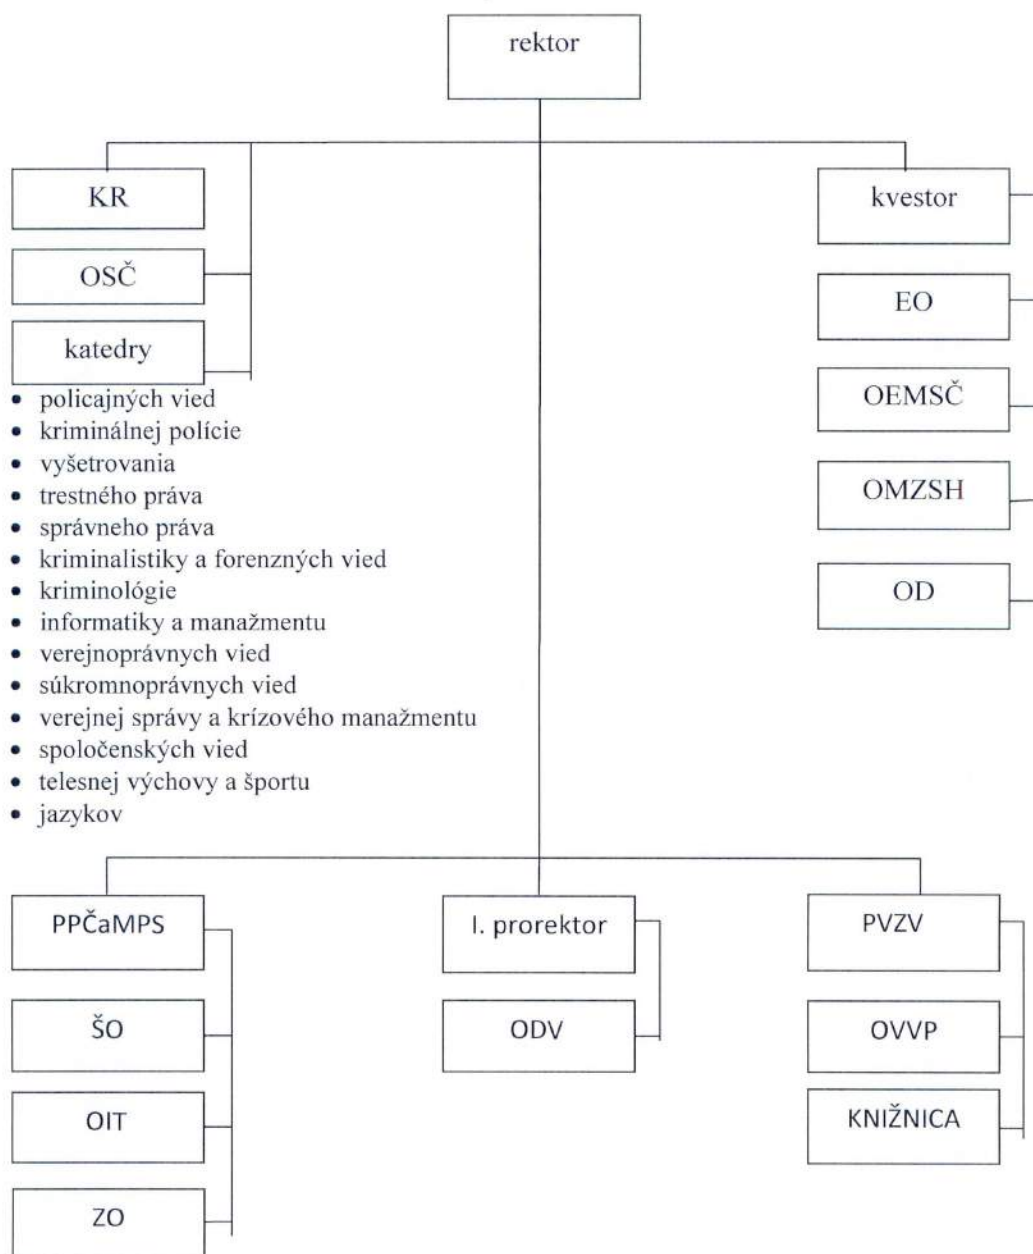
rektor

KR

OSČ

katedry

- policajných vied
- kriminálnej polície
- vyšetrovania
- trestného práva
- správneho práva
- kriminalistiky a forenzných vied
- kriminológie
- informatiky a manažmentu
- verejnoprávnych vied
- súkromnoprávnych vied
- verejnej správy a krízového manažmentu
- spoločenských vied
- telesnej výchovy a športu
- jazykov

kvestor

EO

OEMSČ

OMZSH

OD

PPČaMPS

ŠO

OIT

ZO

I. prorektor

ODV

PVZV

OVVP

KNIŽNICA